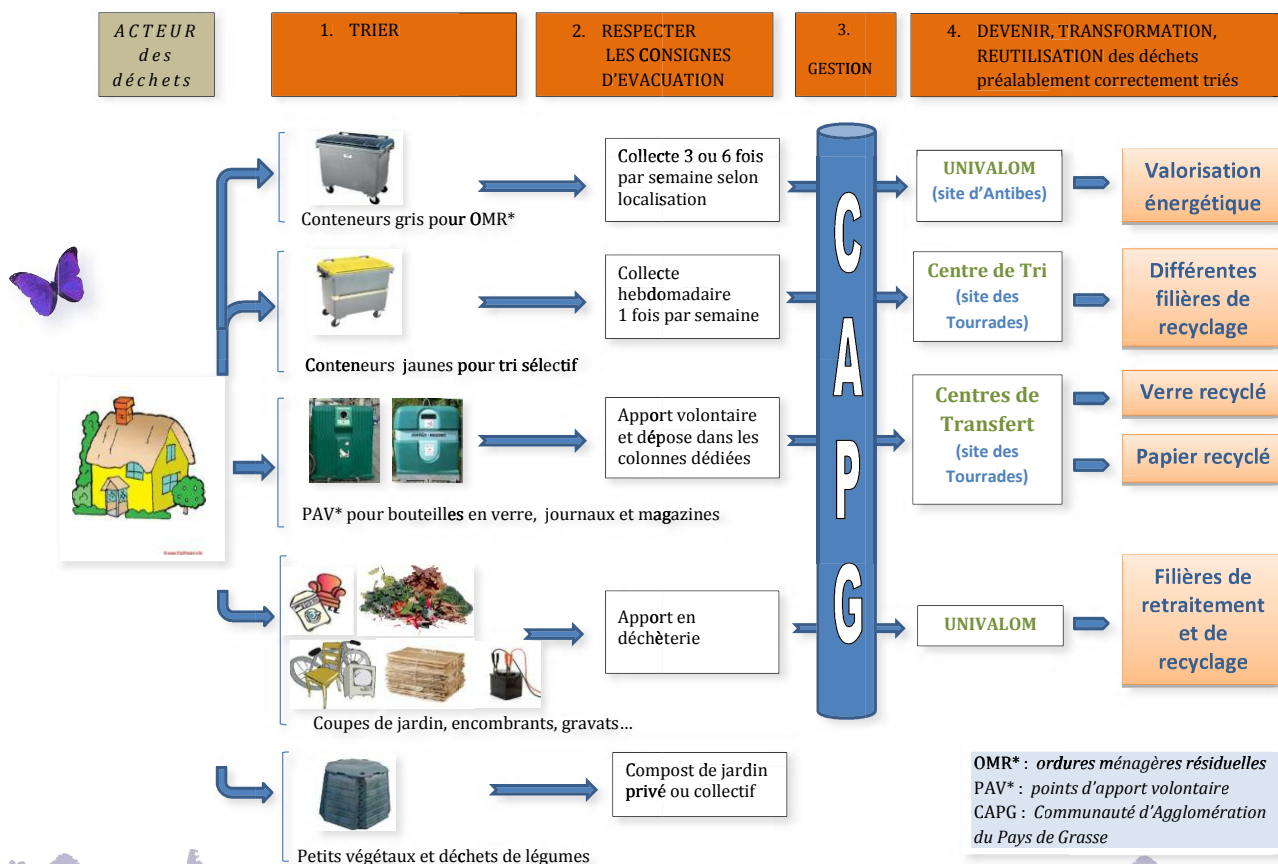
ACTEUR des déchets

1. TRIER

2. RESPECTER LES CONSIGNES D'EVACUATION

3. GESTION

4. DEVENIR, TRANSFORMATION, REUTILISATION des déchets préalablement correctement triés

Conteneurs gris pour OMR*

Collecte 3 ou 6 fois par semaine selon localisation

UNIVALOM (site d'Antibes)

Valorisation énergétique

Conteneurs jaunes pour tri sélectif

Collecte hebdomadaire 1 fois par semaine

Centre de Tri (site des Tourrades)

Différentes filières de recyclage

PAV* pour bouteilles en verre, journaux et magazines

Apport volontaire et dépose dans les colonnes dédiées

Centres de Transfert (site des Tourrades)

Verre recyclé

Papier recyclé

CAPG

Coupes de jardin, encombrants, gravats…

Apport en déchèterie

UNIVALOM

Filières de retraitement et de recyclage

Petits végétaux et déchets de légumes

Compost de jardin privé ou collectif

OMR* : ordures ménagères résiduelles
PAV* : points d'apport volontaire
CAPG : Communauté d'Agglomération du Pays de Grasse